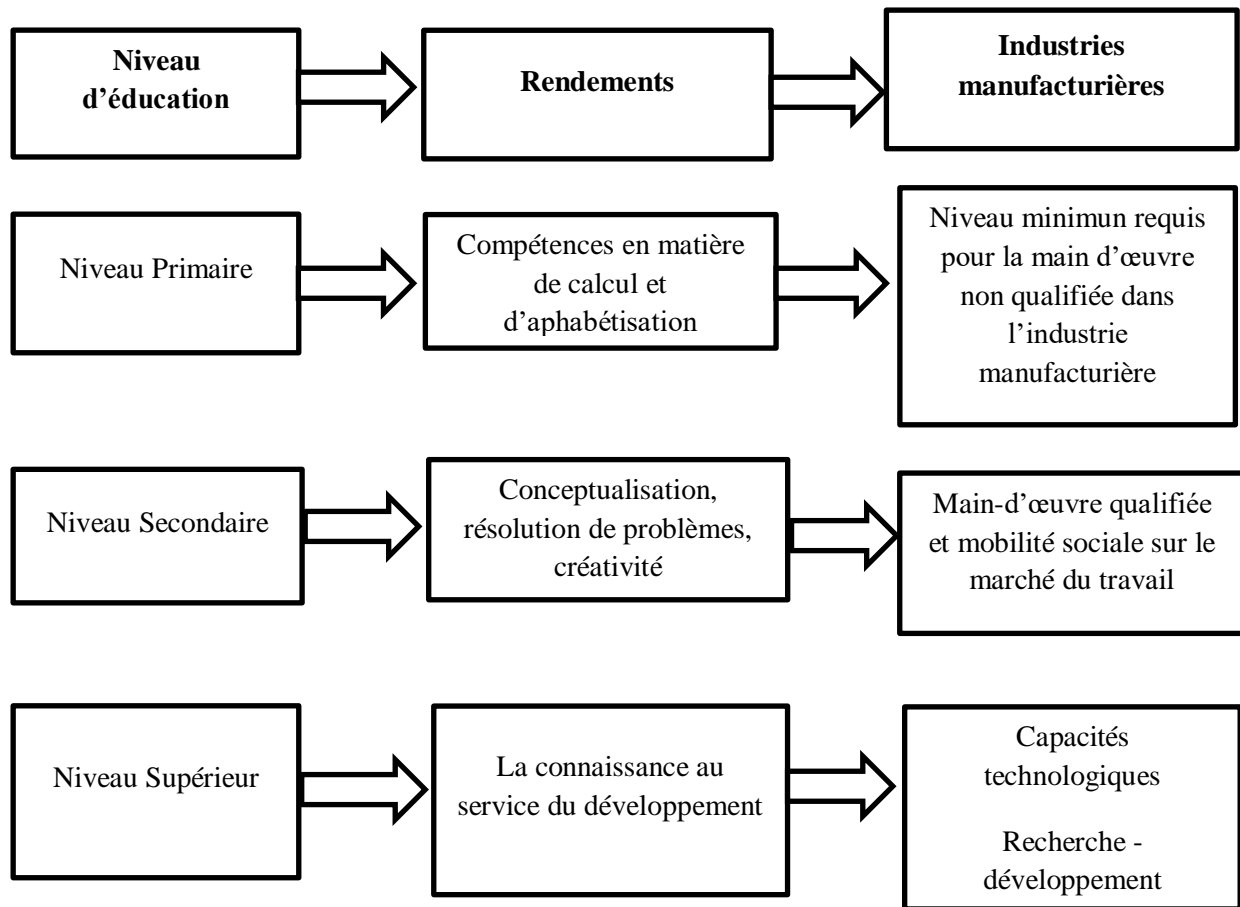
Niveau d'éducation

Rendements

Industries manufacturières

Niveau Primaire

Compétences en matière de calcul et d'aphabétisation

Niveau minimun requis pour la main d'œuvre non qualifiée dans l'industrie manufacturière

Niveau Secondaire

Conceptualisation, résolution de problèmes, créativité

Main-d'œuvre qualifiée et mobilité sociale sur le marché du travail

Niveau Supérieur

La connaissance au service du développement

Capacités technologiques

Recherche - développement